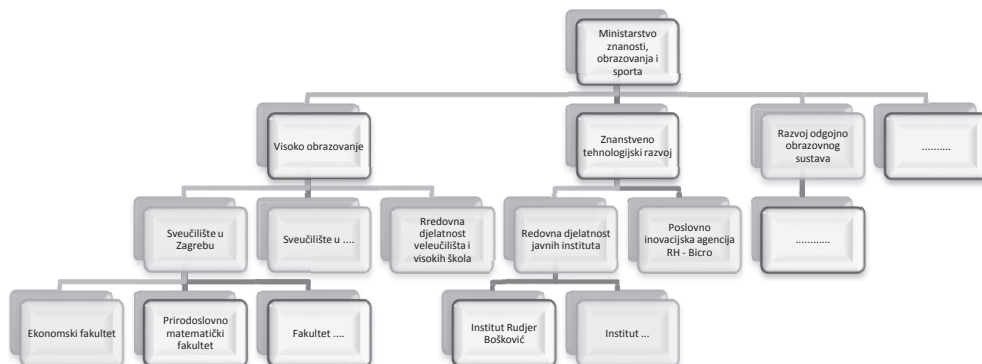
Ministarstvo znanosti, obrazovanja i sporta

Visoko obrazovanje

Znanstveno tehnologijski razvoj

Razvoj odgojno obrazovnog sustava

.........

Sveučilište u Zagrebu

Sveučilište u ....

Rredovna djelatnost veleučilišta i visokih škola

Redovna djelatnost javnih instituta

Poslovno inovacijska agencija RH - Bicro

..........

Ekonomski fakultet

Prirodoslovno matematički fakultet

Fakultet ....

Institut Rudjer Bošković

Institut ...